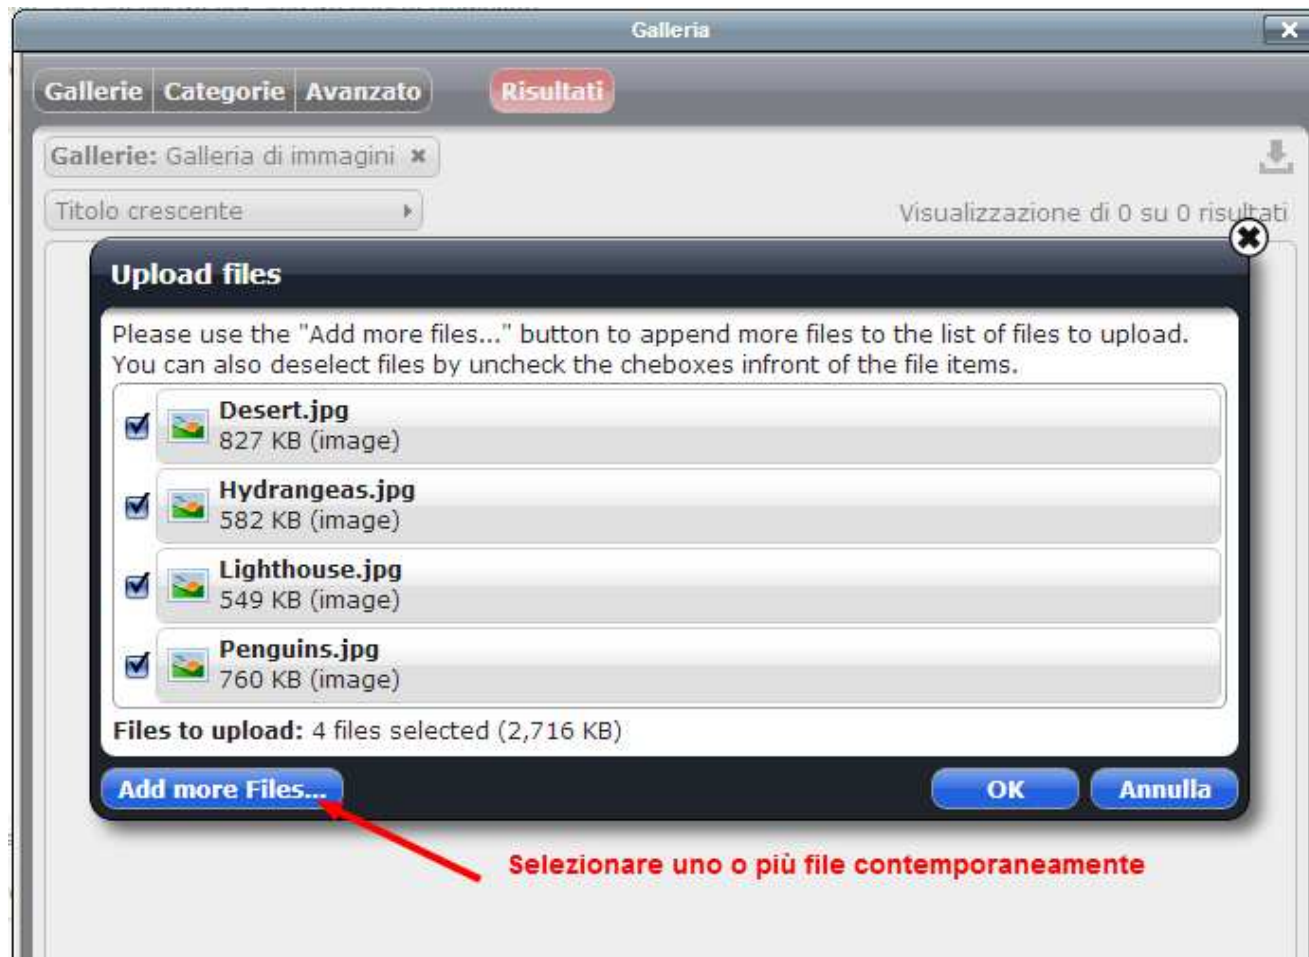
Galleria

Gallerie | Categorie | Avanzato

Risultati

Gallerie: Galleria di immagini ✖

Titolo crescente

Visualizzazione di 0 su 0 risultati

Upload files

Please use the "Add more files..." button to append more files to the list of files to upload. You can also deselect files by uncheck the cheboxes infront of the file items.

Desert.jpg
827 KB (image)

Hydrangeas.jpg
582 KB (image)

Lighthouse.jpg
549 KB (image)

Penguins.jpg
760 KB (image)

Files to upload: 4 files selected (2,716 KB)

Add more Files...

OK

Annulla

Selezionare uno o più file contemporaneamente